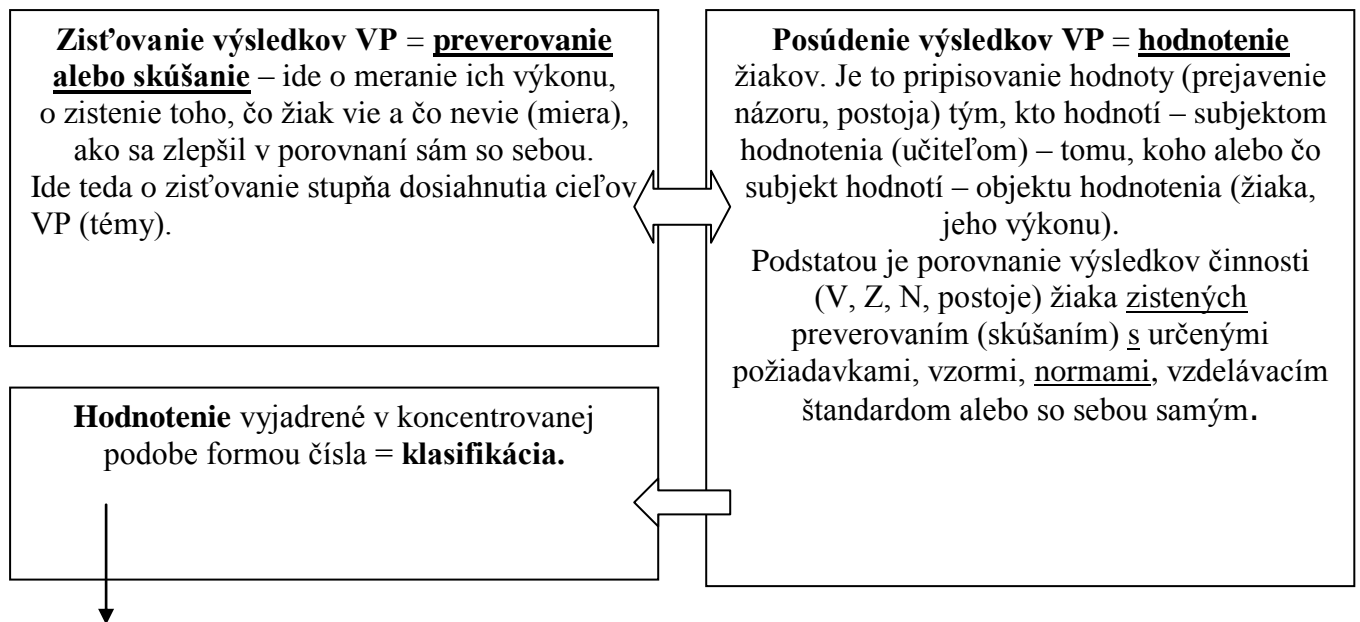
**Zisťovanie výsledkov VP** = **preverovanie alebo skúšanie** – ide o meranie ich výkonu, o zistenie toho, čo žiak vie a čo nevie (miera), ako sa zlepšil v porovnaní sám so sebou. Ide teda o zisťovanie stupňa dosiahnutia cieľov VP (témy).

**Posúdenie výsledkov VP** = **hodnotenie** žiakov. Je to pripisovanie hodnoty (prejavenie názoru, postoja) tým, kto hodnotí – subjektom hodnotenia (učiteľom) – tomu, koho alebo čo subjekt hodnotí – objektu hodnotenia (žiaka, jeho výkonu).
Podstatou je porovnanie výsledkov činnosti (V, Z, N, postoje) žiaka zistených preverovaním (skúšaním) s určenými požiadavkami, vzormi, normami, vzdelávacím štandardom alebo so sebou samým.

**Hodnotenie** vyjadrené v koncentrovanej podobe formou čísla = **klasifikácia.**